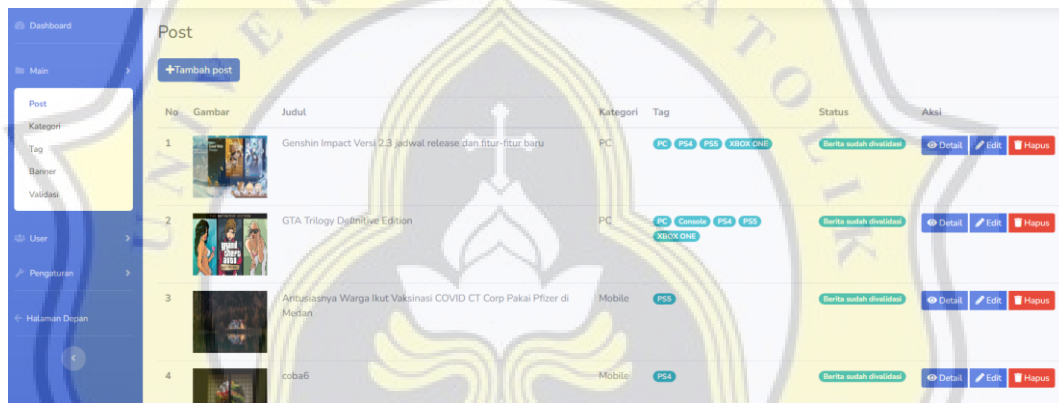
Dashboard

Main

Post
Kategori
Tag
Banner
Validasi

User

Pengaturan

Halaman Depan

Post

+Tambah post

| No | Gambar | Judul | Kategori | Tag | Status | Aksi |
|---|---|---|---|---|---|---|
| 1 | | Genshin Impact Versi 2.3 jadwal release dan fitur-fitur baru | PC | PC PS4 PS5 XBOX ONE | Berita sudah divalidasi | Detail Edit Hapus |
| 2 | | GTA Trilogy Definitive Edition | PC | PC Console PS4 PS5 XBOX ONE | Berita sudah divalidasi | Detail Edit Hapus |
| 3 | | Antusiasnya Warga Ikut Vaksinasi COVID CT Corp Pakai Pfizer di Medan | Mobile | PS5 | Berita sudah divalidasi | Detail Edit Hapus |
| 4 | | coba6 | Mobile | PS4 | Berita sudah divalidasi | Detail Edit Hapus |